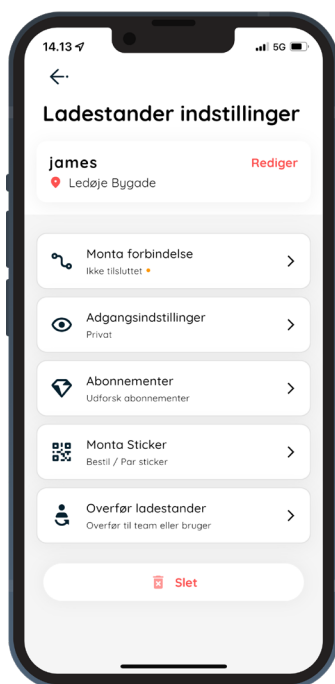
14.13

5G

Ladestander indstillinger

james

Rediger

Ledøje Bygade

Monta forbindelse

Ikke tilsluttet

Adgangsindstillinger

Privat

Abonnementer

Udforsk abonnementer

Monta Sticker

Bestil / Par sticker

Overfør ladestander

Overfør til team eller bruger

Slet